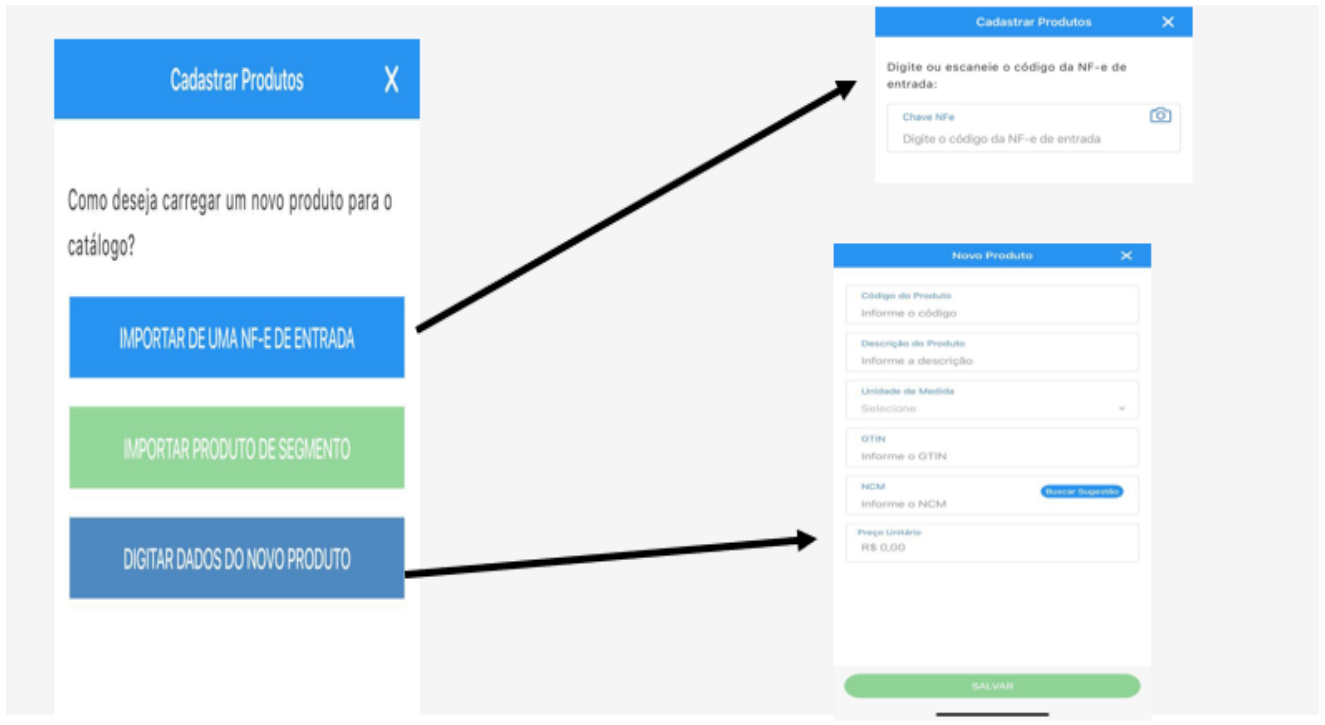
Cadastrar Produtos X

Como deseja carregar um novo produto para o catálogo?

IMPORTAR DE UMA NF-E DE ENTRADA

IMPORTAR PRODUTO DE SEGMENTO

DIGITAR DADOS DO NOVO PRODUTO

Cadastrar Produtos ✕

Digite ou escaneie o código da NF-e de entrada:

Chave NFe
Digite o código da NF-e de entrada

Novo Produto ✕

Código do Produto
Informe o código

Descrição do Produto
Informe a descrição

Unidade de Medida
Selecione

GTIN
Informe o GTIN

NCM
Informe o NCM
Buscar Sugestão

Preço Unitário
R$ 0,00

SALVAR